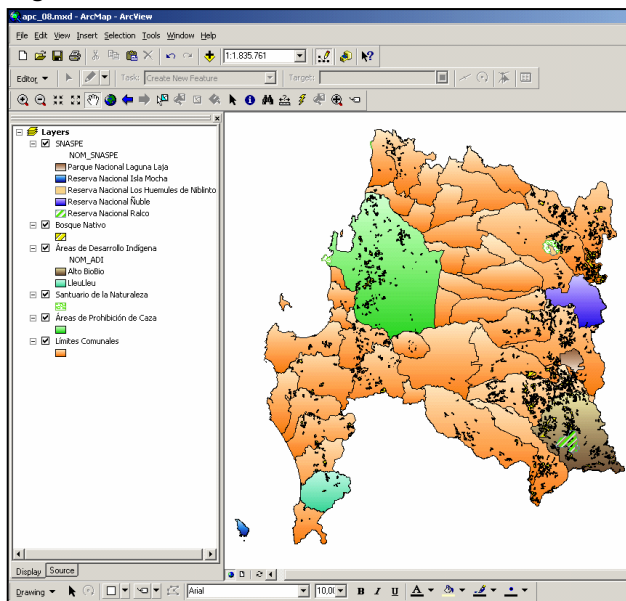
apc_08.mxd - ArcMap - ArcView

File Edit View Insert Selection Tools Window Help

1:1.835.761

Editor ▾ Task: Create New Feature Target:

Layers
SNASPE
NOM_SNASPE
Parque Nacional Laguna Laja
Reserva Nacional Isla Mocha
Reserva Nacional Los Huemules de Niblinto
Reserva Nacional Ñuble
Reserva Nacional Ralco
Bosque Nativo
Áreas de Desarrollo Indígena
NOM_ADI
Alto BioBio
LleuLleu
Santuario de la Naturaleza
Áreas de Prohibición de Caza
Límites Comunales

Display Source

Drawing ▾ Arial 10,00 B I U A